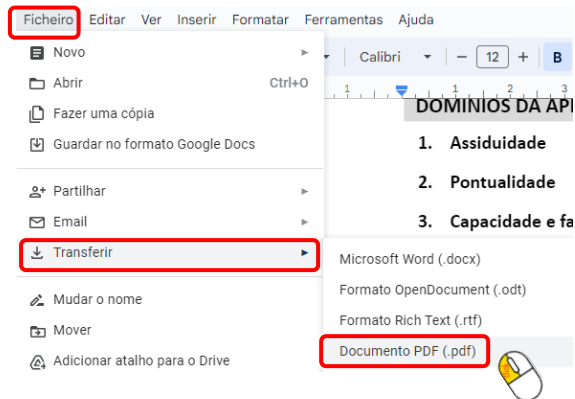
Ficheiro Editar Ver Inserir Formatar Ferramentas Ajuda

Novo
Abrir Ctrl+O
Fazer uma cópia
Guardar no formato Google Docs

Partilhar
Email
Transferir

Mudar o nome
Mover
Adicionar atalho para o Drive

Calibri 12 B

DOMINIOS DA AP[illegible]

1. Assiduidade
2. Pontualidade
3. Capacidade e fa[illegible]

Microsoft Word (.docx)
Formato OpenDocument (.odt)
Formato Rich Text (.rtf)
Documento PDF (.pdf)